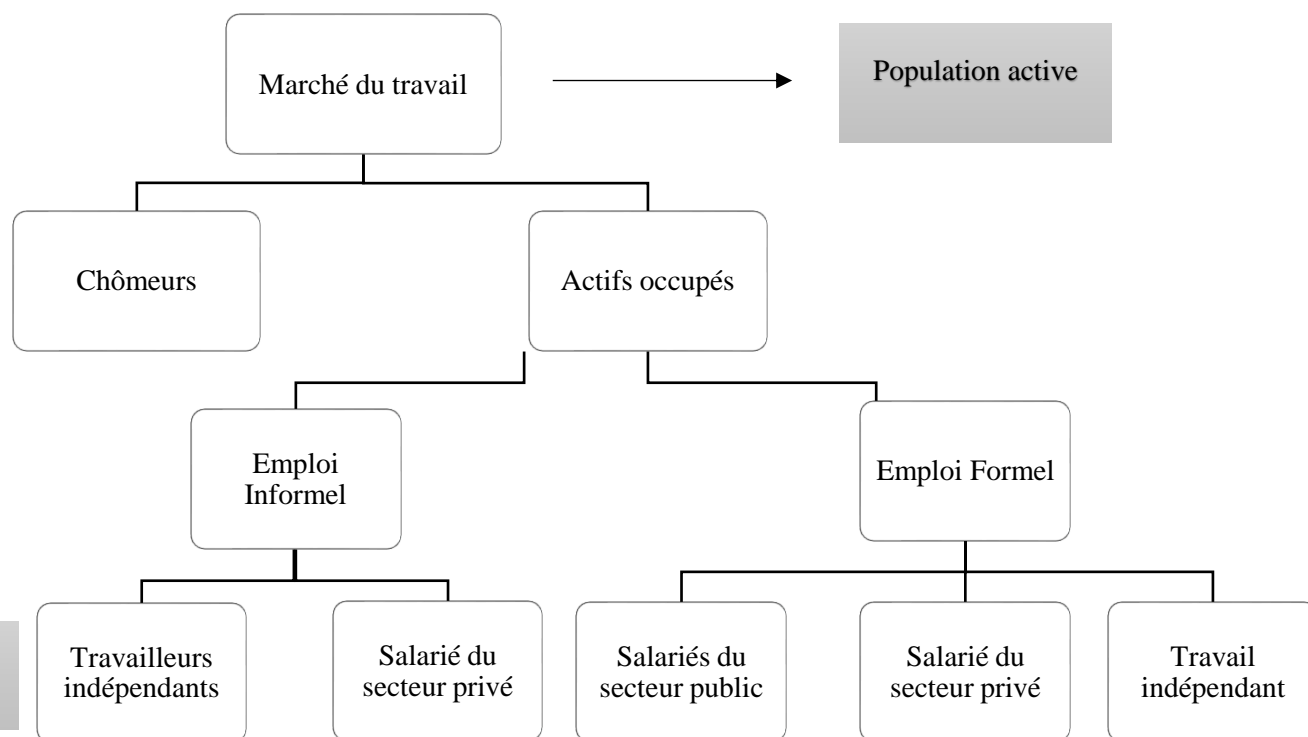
Marché du travail

Population active

Chômeurs

Actifs occupés

Emploi Informel

Emploi Formel

Travailleurs indépendants

Salarié du secteur privé

Salariés du secteur public

Salarié du secteur privé

Travail indépendant